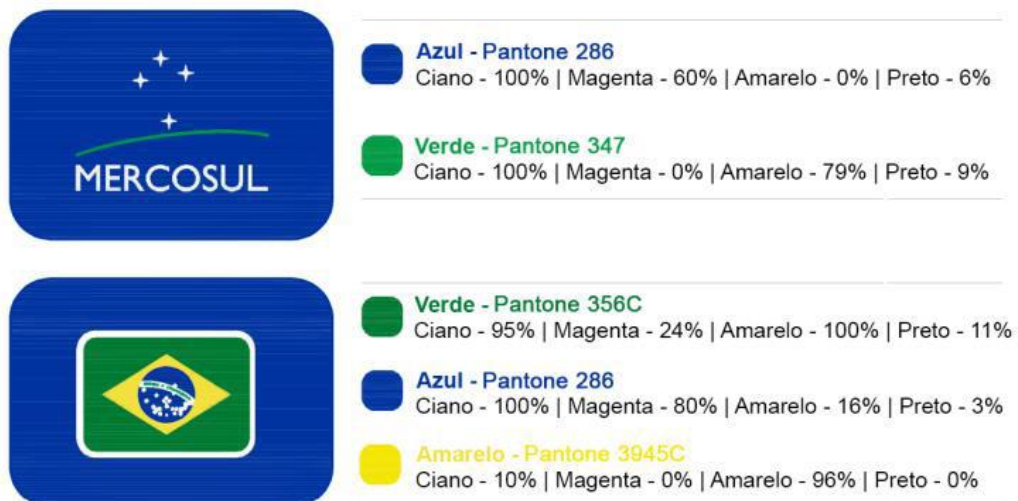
MERCOSUL

Azul - Pantone 286
Ciano - 100% | Magenta - 60% | Amarelo - 0% | Preto - 6%

Verde - Pantone 347
Ciano - 100% | Magenta - 0% | Amarelo - 79% | Preto - 9%

Verde - Pantone 356C
Ciano - 95% | Magenta - 24% | Amarelo - 100% | Preto - 11%

Azul - Pantone 286
Ciano - 100% | Magenta - 80% | Amarelo - 16% | Preto - 3%

Amarelo - Pantone 3945C
Ciano - 10% | Magenta - 0% | Amarelo - 96% | Preto - 0%